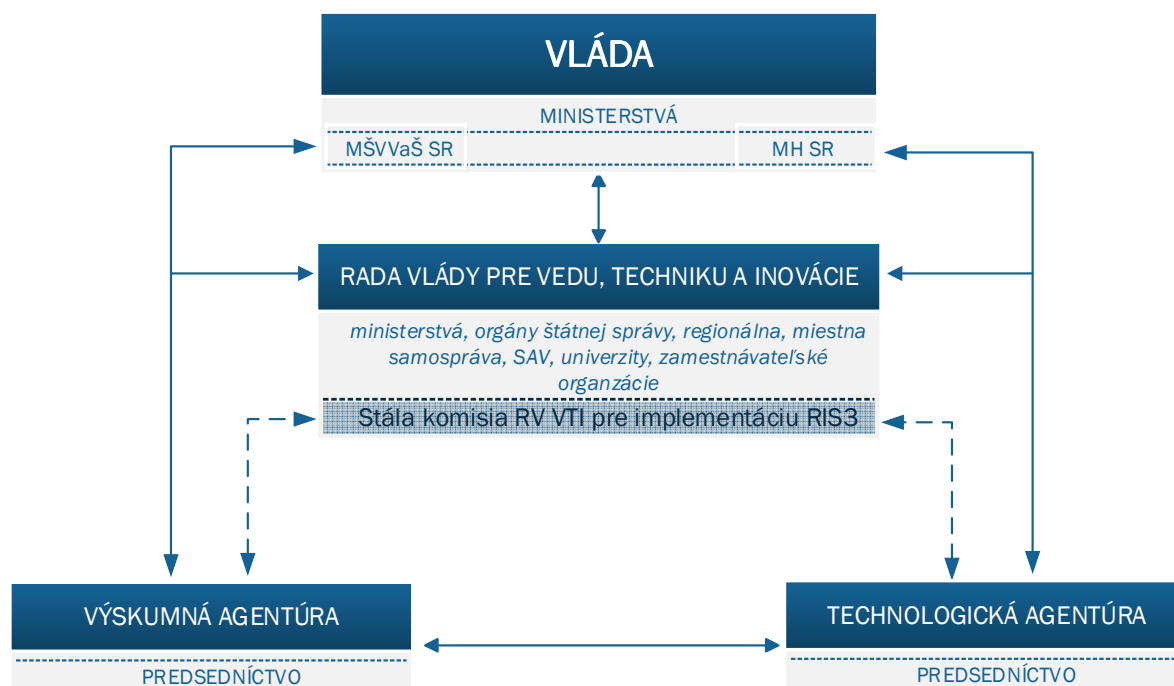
VLÁDA

MINISTERSTVÁ

MŠVVaŠ SR

MH SR

RADA VLÁDY PRE VEDU, TECHNIKU A INOVÁCIE

ministerstvá, orgány štátnej správy, regionálna, miestna samospráva, SAV, univerzity, zamestnávateľské organzácie

Stála komisia RV VTI pre implementáciu RIS3

VÝSKUMNÁ AGENTÚRA

PREDSEDNÍCTVO

TECHNOLOGICKÁ AGENTÚRA

PREDSEDNÍCTVO